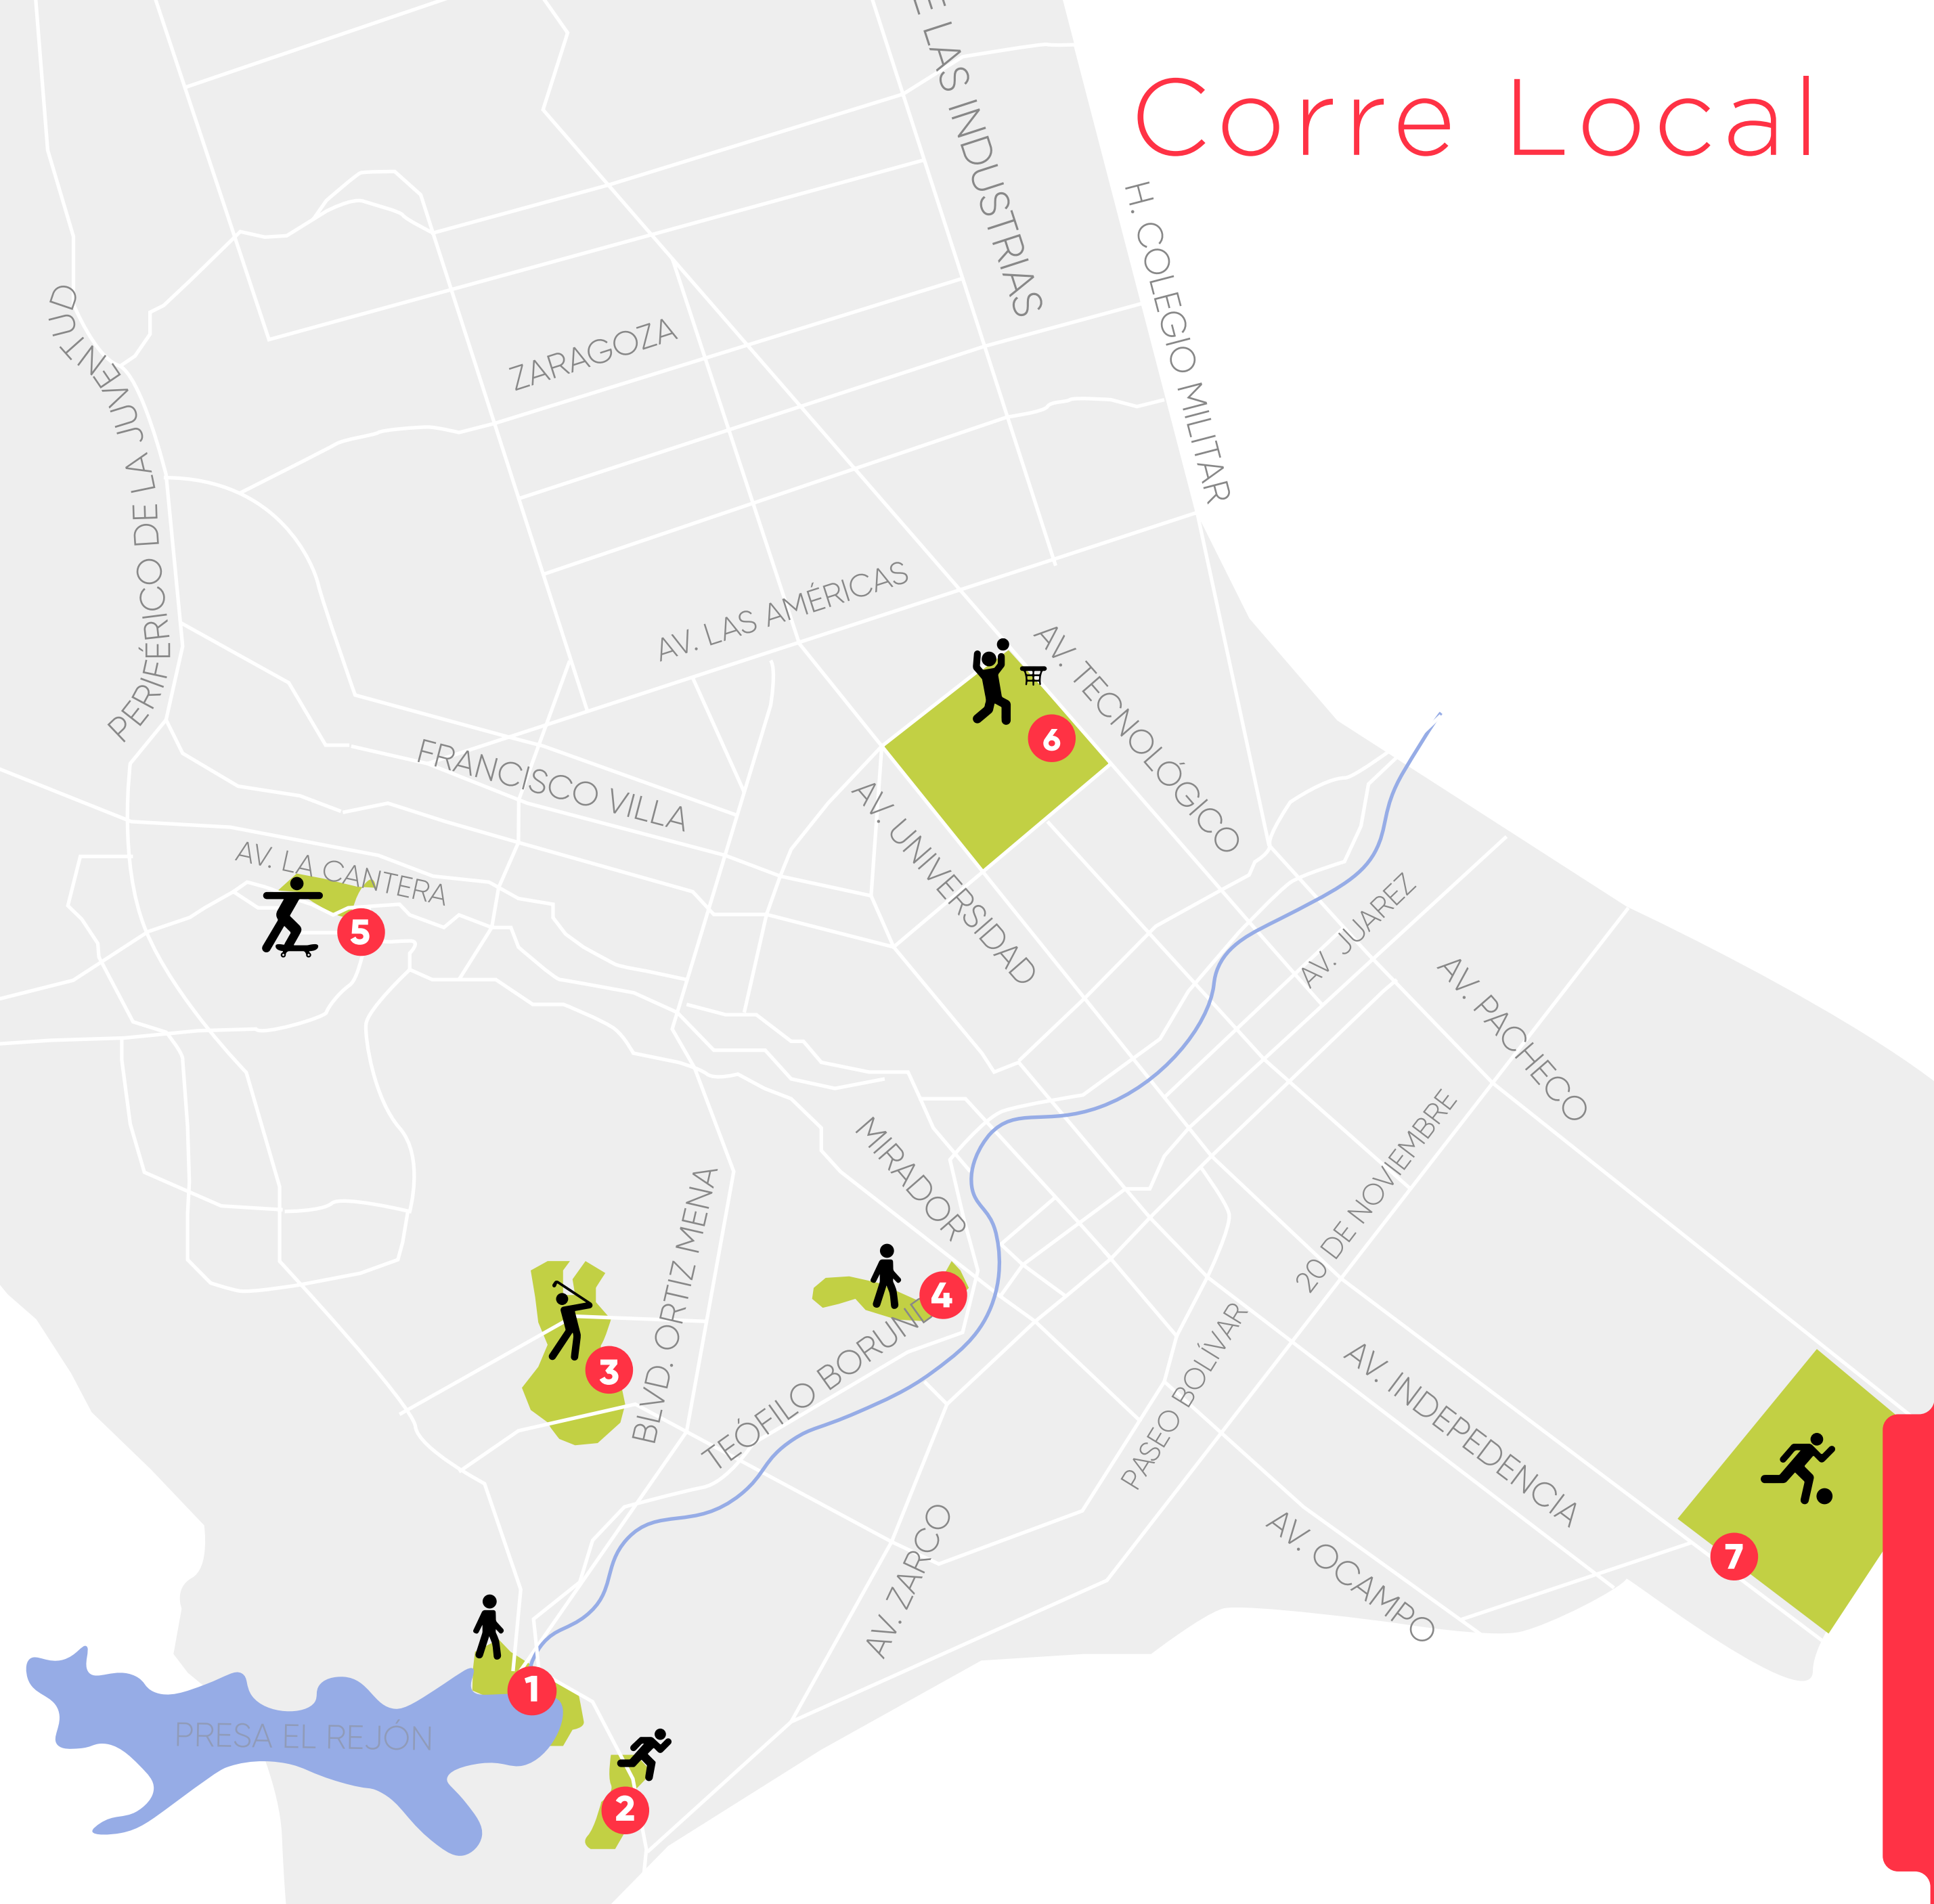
Corre Local

E LAS INDUSTRIAS

H. COLEGIO MILITAR

ZARAGOZA

PERIFÉRICO DE LA JUVENTUD

AV. LAS AMÉRICAS

AV. TECNOLÓGICO

6

FRANCISCO VILLA

AV. UNIVERSIDAD

AV. LA CANTERA

5

AV. JUAREZ

AV. PACHECO

MIRADOR

BLVD. ORTIZ MENA

4

3

TEÓFILO BORUNDA

20 DE NOVIEMBRE

PASEO BOLÍVAR

AV. INDEPEDENCIA

7

AV. ZARCO

AV. OCAMPO

1

PRESA EL REJÓN

2